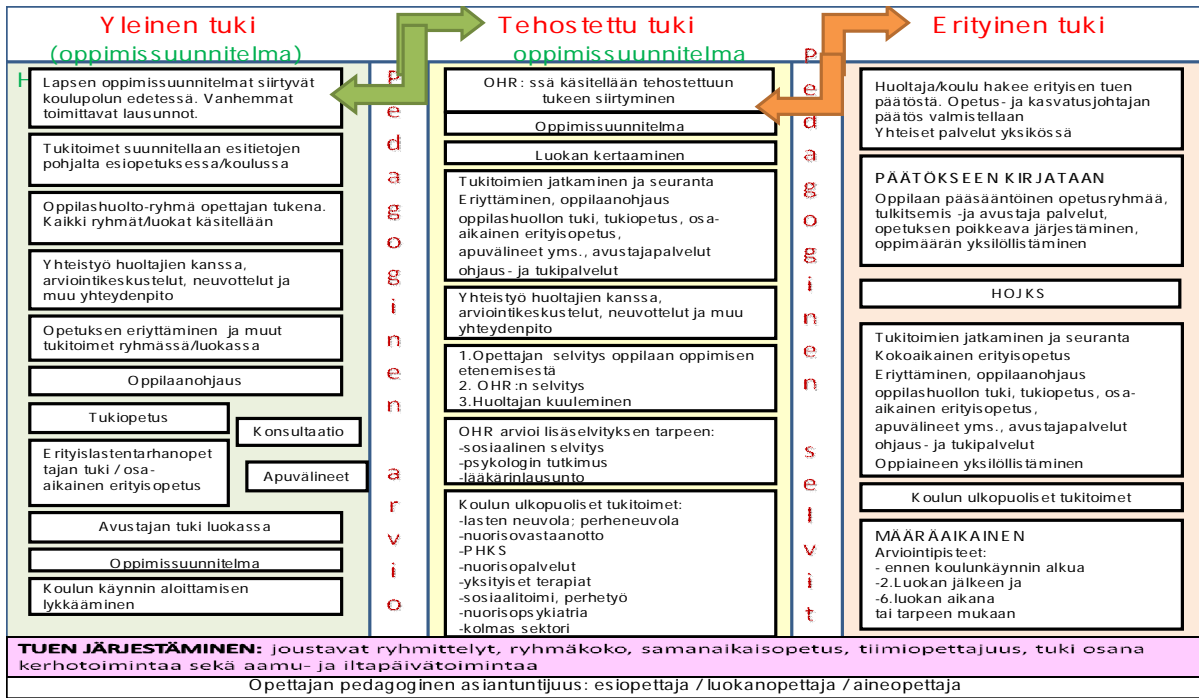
Yleinen tuki
(oppimissuunnitelma)

Tehostettu tuki
oppimissuunnitelma

Erityinen tuki

H

Lapsen oppimissuunnitelmat siirtyvät koulupolun edetessä. Vanhemmat toimittavat lausunnot.

Tukitoimet suunnitellaan esitietojen pohjalta esiopetuksessa/koulussa

Oppilashuolto-ryhmä opettajan tukena. Kaikki ryhmät/luokat käsitellään

Yhteistyö huoltajien kanssa, arviointikeskustelut, neuvottelut ja muu yhteydenpito

Opetuksen eriyttäminen ja muut tukitoimet ryhmässä/luokassa

Oppilaanohjaus

Tukiopetus

Konsultaatio

Erityislastentarhanopettajan tuki / osa-aikainen erityisopetus

Apuvälineet

Avustajan tuki luokassa

Oppimissuunnitelma

Koulun käynnin aloittamisen lykkääminen

pedagoginen arvio

OHR: ssä käsitellään tehostettuun tukeen siirtyminen

Oppimissuunnitelma

Luokan kertaaminen

Tukitoimien jatkaminen ja seuranta
Eriyttäminen, oppilaanohjaus oppilashuollon tuki, tukiopetus, osa-aikainen erityisopetus,
apuvälineet yms., avustajapalvelut
ohjaus- ja tukipalvelut

Yhteistyö huoltajien kanssa, arviointikeskustelut, neuvottelut ja muu yhteydenpito

1.Opettajan selvitys oppilaan oppimisen etenemisestä
2. OHR:n selvitys
3.Huoltajan kuuleminen

OHR arvioi lisäselvityksen tarpeen:
-sosiaalinen selvitys
-psykologin tutkimus
-lääkärinlausunto

Koulun ulkopuoliset tukitoimet:
-lasten neuvola; perheneuvola
-nuorisovastaanotto
-PHKS
-nuorisopalvelut
-yksityiset terapiat
-sosiaalitoimi, perhetyö
-nuorisopsykiatria
-kolmas sektori

pedagoginen selvit

Huoltaja/koulu hakee erityisen tuen päätöstä. Opetus- ja kasvatusjohtajan päätös valmistellaan
Yhteiset palvelut yksikössä

PÄÄTÖKSEEN KIRJATAAN
Oppilaan pääsääntöinen opetusryhmää, tulkitsemis -ja avustaja palvelut, opetuksen poikkeava järjestäminen, oppimäärän yksilöllistäminen

HOJKS

Tukitoimien jatkaminen ja seuranta
Kokoaikainen erityisopetus
Eriyttäminen, oppilaanohjaus oppilashuollon tuki, tukiopetus, osa-aikainen erityisopetus,
apuvälineet yms., avustajapalvelut
ohjaus- ja tukipalvelut
Oppiaineen yksilöllistäminen

Koulun ulkopuoliset tukitoimet

MÄÄRÄAIKAINEN
Arviointipisteet:
- ennen koulunkäynnin alkua
-2.Luokan jälkeen ja
-6.luokan aikana
tai tarpeen mukaan

TUEN JÄRJESTÄMINEN: joustavat ryhmittelyt, ryhmäkoko, samanaikaisopetus, tiimiopettajuus, tuki osana kerhotoimintaa sekä aamu- ja iltapäivätoimintaa

Opettajan pedagoginen asiantuntijuus: esiopettaja / luokanopettaja / aineopettaja